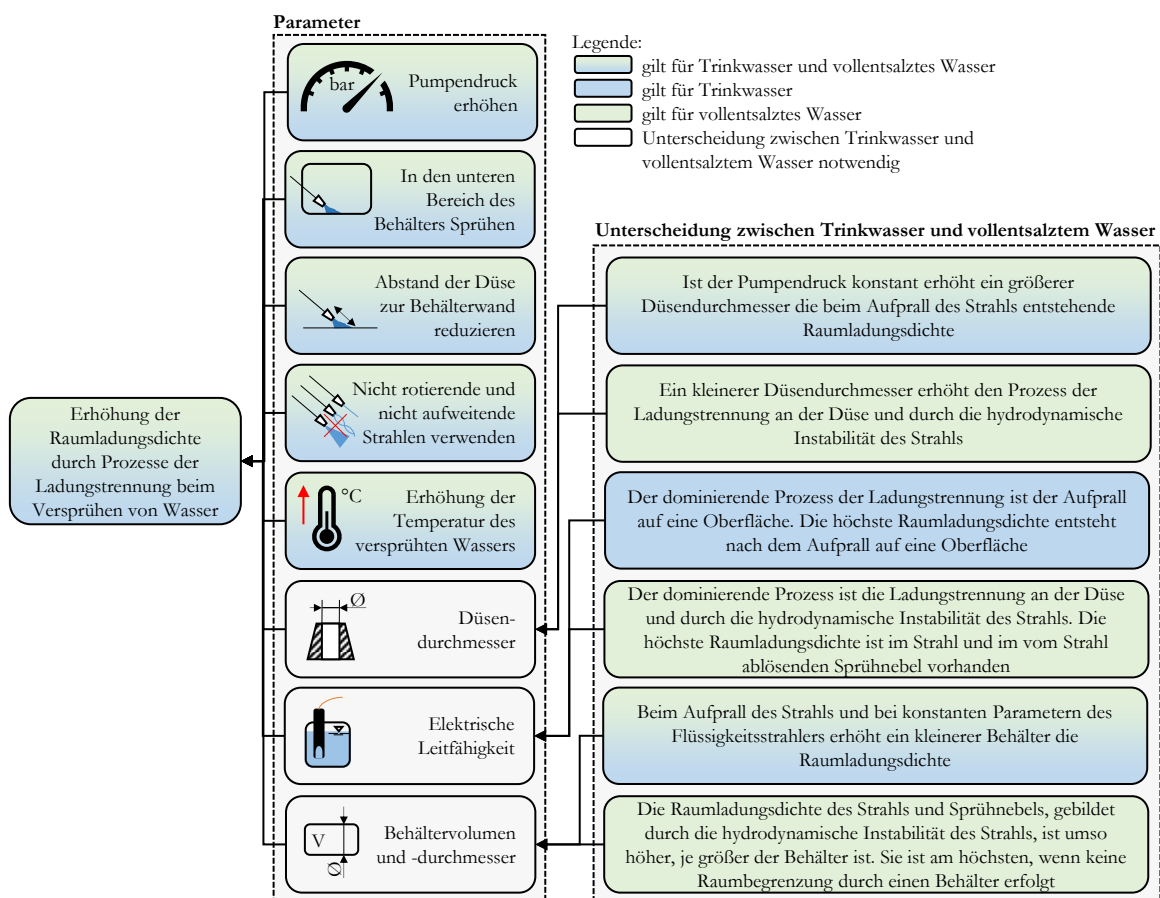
Parameter

bar

Pumpendruck erhöhen

In den unteren Bereich des Behälters Sprühen

Abstand der Düse zur Behälterwand reduzieren

Nicht rotierende und nicht aufweitende Strahlen verwenden

°C

Erhöhung der Temperatur des versprühten Wassers

Ø

Düsendurchmesser

Elektrische Leitfähigkeit

V

Ø

Behältervolumen und -durchmesser

Legende:
gilt für Trinkwasser und vollentsalztes Wasser
gilt für Trinkwasser
gilt für vollentsalztes Wasser
Unterscheidung zwischen Trinkwasser und vollentsalztem Wasser notwendig

Erhöhung der Raumladungsdichte durch Prozesse der Ladungstrennung beim Versprühen von Wasser

Unterscheidung zwischen Trinkwasser und vollentsalztem Wasser

Ist der Pumpendruck konstant erhöht ein größerer Düsendurchmesser die beim Aufprall des Strahls entstehende Raumladungsdichte

Ein kleinerer Düsendurchmesser erhöht den Prozess der Ladungstrennung an der Düse und durch die hydrodynamische Instabilität des Strahls

Der dominierende Prozess der Ladungstrennung ist der Aufprall auf eine Oberfläche. Die höchste Raumladungsdichte entsteht nach dem Aufprall auf eine Oberfläche

Der dominierende Prozess ist die Ladungstrennung an der Düse und durch die hydrodynamische Instabilität des Strahls. Die höchste Raumladungsdichte ist im Strahl und im vom Strahl ablösenden Sprühnebel vorhanden

Beim Aufprall des Strahls und bei konstanten Parametern des Flüssigkeitsstrahlers erhöht ein kleinerer Behälter die Raumladungsdichte

Die Raumladungsdichte des Strahls und Sprühnebels, gebildet durch die hydrodynamische Instabilität des Strahls, ist umso höher, je größer der Behälter ist. Sie ist am höchsten, wenn keine Raumbegrenzung durch einen Behälter erfolgt